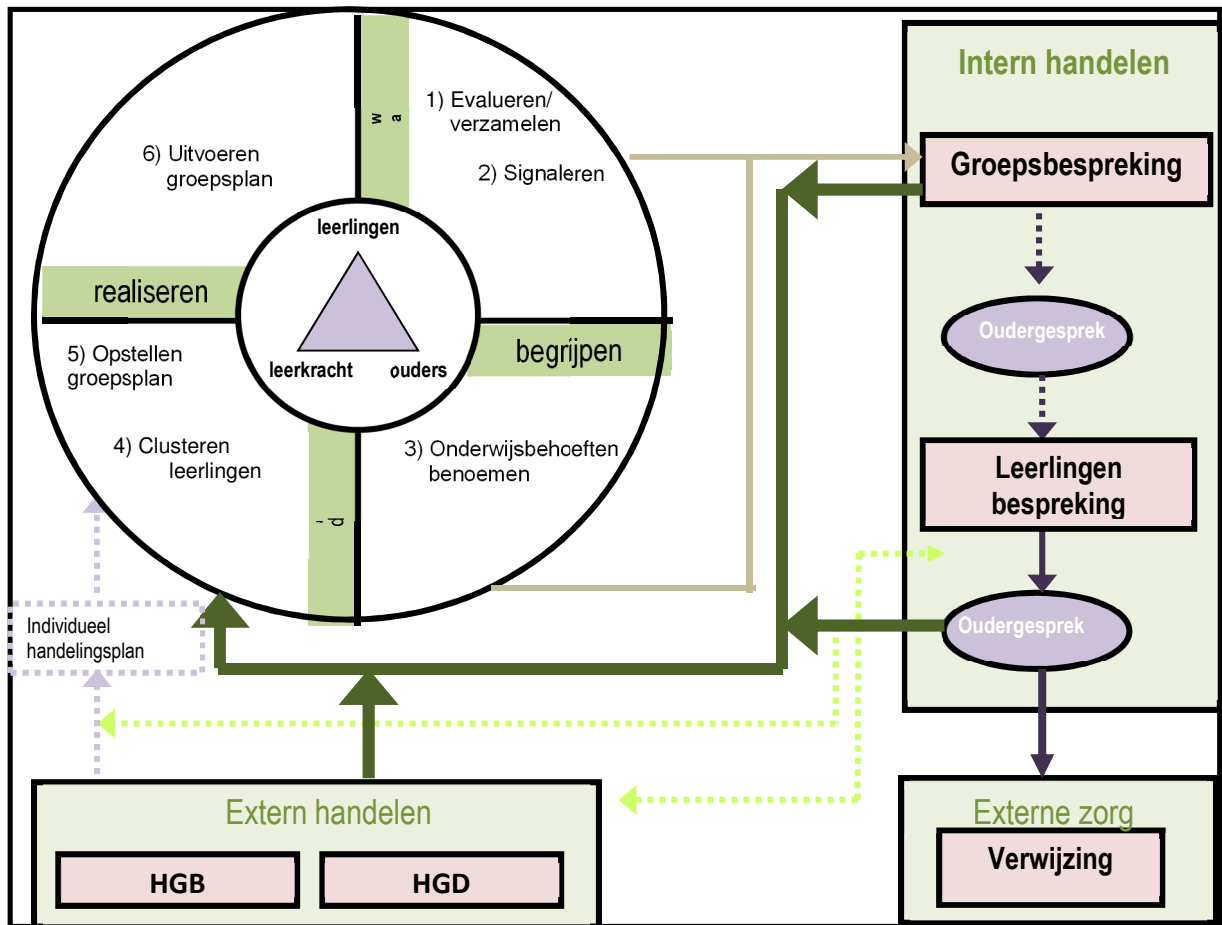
w
a

1) Evalueren/
verzamelen

2) Signaleren

6) Uitvoeren
groepsplan

leerlingen

realiseren

leerkracht

ouders

begrijpen

5) Opstellen
groepsplan

4) Clusteren
leerlingen

3) Onderwijsbehoeften
benoemen

d

Individueel
handelingsplan

Intern handelen

Groepsbespreking

Oudergesprek

Leerlingen
bespreking

Oudergesprek

Extern handelen

HGB

HGD

Externe zorg

Verwijzing